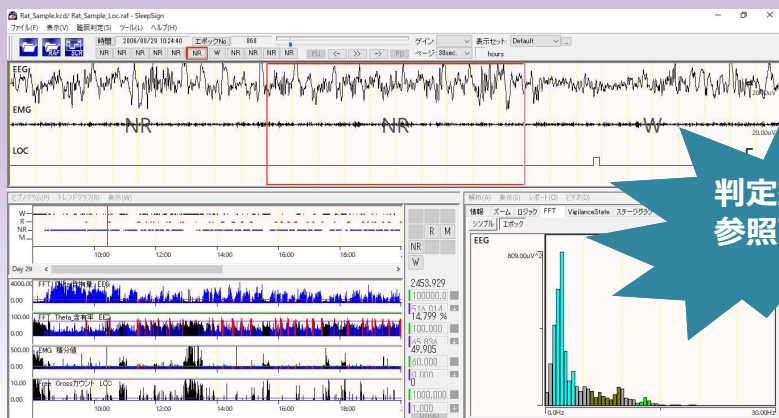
Rat_Sample.kcd/ Rat_Sample_Loc.raf - SleepSign

ファイル(F) 表示(V) 睡眠判定(S) ツール(L) ヘルプ(H)

時間 2006/08/29 10:24:40 エポックNo 868

ゲイン 表示セット Default

ページ 30sec. hours

NR NR NR NR NR NR W NR NR NR NR

PU <- >> -> PD

EEG

EMG

NR NR W

20.00uV

LOC

ヒプノグラム(H) トレンドグラフ(R) 表示(W)

W
R
NR
M

10:00 12:00 14:00 16:00 18:00

Day 29

R M
NR
W

4000.00 FFT 積分値 EEG
0.00

2453.929
100000.0
516.014

100.00 FFT Theta 含有率 EEG
0.00

14.799 %
100.000
45.836

500.00 EMG 積分値
0.00

49.905
60.000
0.000

1.00 Cross カウント LOC
0.00

0
1000.000
1.000

解析(A) 表示(E) レポート(O) ビデオ(D)

情報 ズーム ロジック FFT VigilanceState ステージグラフ

シンプル エポック

EEG

809.00uV^2

0.0Hz 30.00Hz

判定
参照